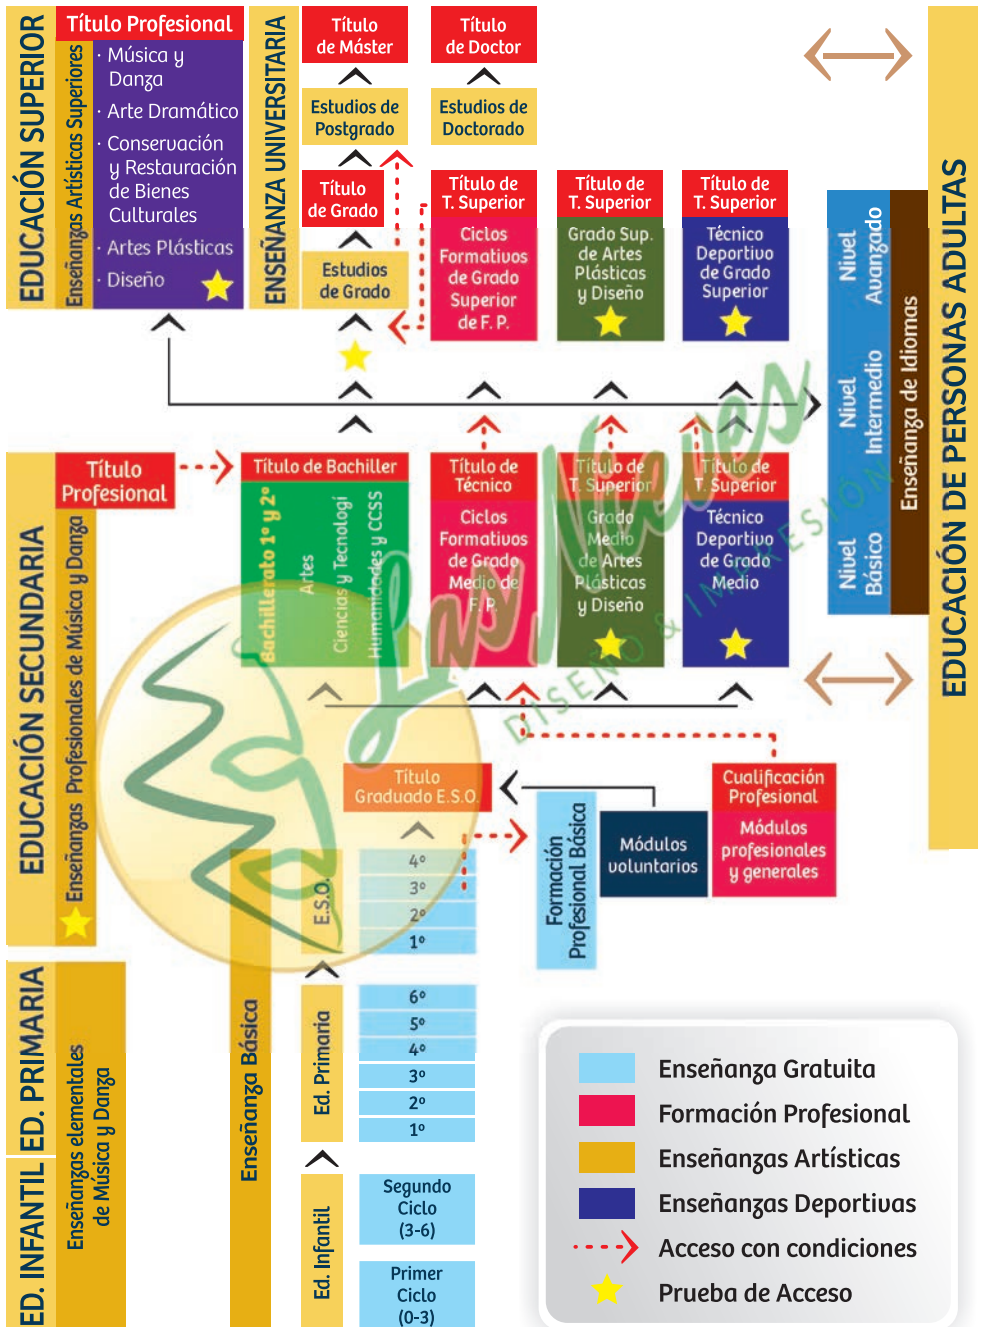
EDUCACIÓN SUPERIOR

Título Profesional

Enseñanzas Artísticas Superiores

· Música y Danza
· Arte Dramático
· Conservación y Restauración de Bienes Culturales
· Artes Plásticas
· Diseño

ENSEÑANZA UNIVERSITARIA

Título de Máster

Estudios de Postgrado

Título de Doctor

Estudios de Doctorado

Título de Grado

Estudios de Grado

Título de T. Superior

Ciclos Formativos de Grado Superior de F. P.

Título de T. Superior

Grado Sup. de Artes Plásticas y Diseño

Título de T. Superior

Técnico Deportivo de Grado Superior

EDUCACIÓN DE PERSONAS ADULTAS

Enseñanza de Idiomas

Nivel Avanzado

Nivel Intermedio

Nivel Básico

EDUCACIÓN SECUNDARIA

Título Profesional

Enseñanzas Profesionales de Música y Danza

Título de Bachiller

Bachillerato 1º y 2º

Artes

Ciencias y Tecnologí

Humanidades y CCSS

Título de Técnico

Ciclos Formativos de Grado Medio de F. P.

Título de T. Superior

Grado Medio de Artes Plásticas y Diseño

Título de T. Superior

Técnico Deportivo de Grado Medio

Título Graduado E.S.O.

Formación Profesional Básica

Módulos voluntarios

Cualificación Profesional

Módulos profesionales y generales

E.S.O.

4º
3º
2º
1º

ED. PRIMARIA

Enseñanzas elementales de Música y Danza

Enseñanza Básica

Ed. Primaria

6º
5º
4º
3º
2º
1º

ED. INFANTIL

Ed. Infantil

Segundo Ciclo (3-6)

Primer Ciclo (0-3)

Las Nieves DISEÑO & IMPRESIÓN

Enseñanza Gratuita
Formación Profesional
Enseñanzas Artísticas
Enseñanzas Deportivas
Acceso con condiciones
Prueba de Acceso